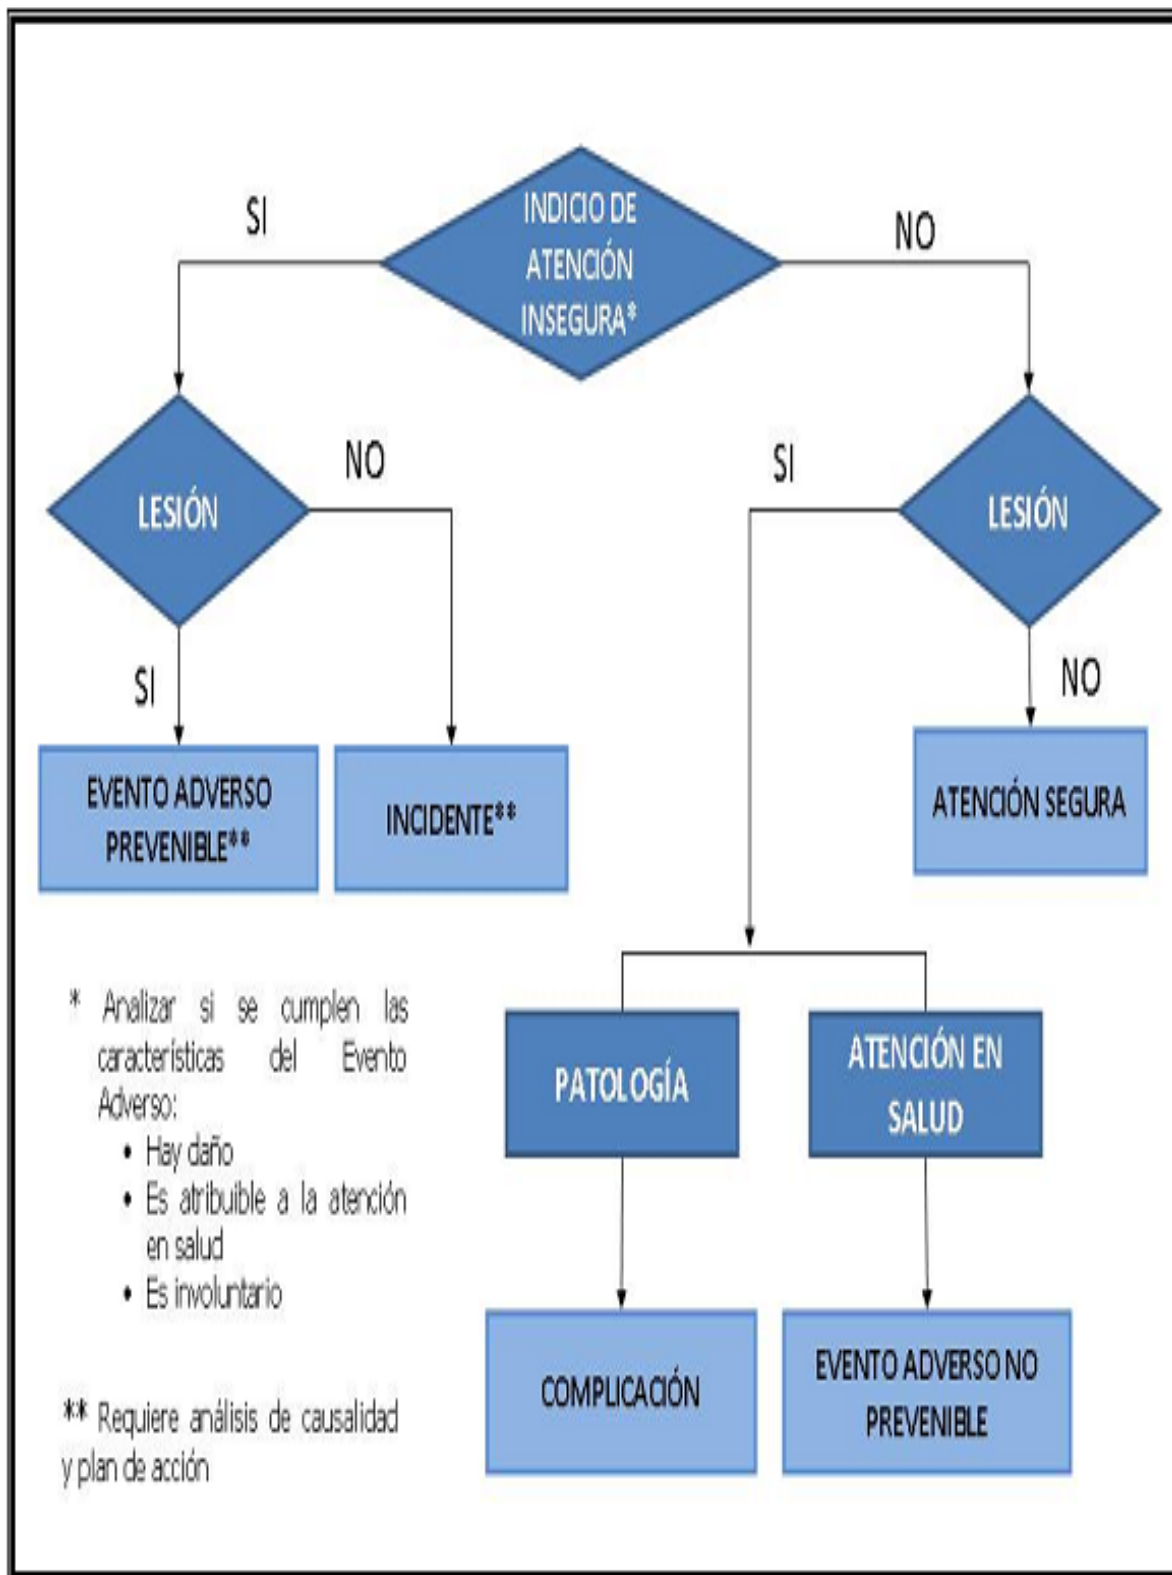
INDICIO DE ATENCIÓN INSEGURA*

SI

NO

LESIÓN

NO

SI

EVENTO ADVERSO PREVENIBLE**

INCIDENTE**

SI

LESIÓN

NO

ATENCIÓN SEGURA

PATOLOGÍA

ATENCIÓN EN SALUD

COMPLICACIÓN

EVENTO ADVERSO NO PREVENIBLE

* Analizar si se cumplen las características del Evento Adverso:
• Hay daño
• Es atribuible a la atención en salud
• Es involuntario

** Requiere análisis de causalidad y plan de acción